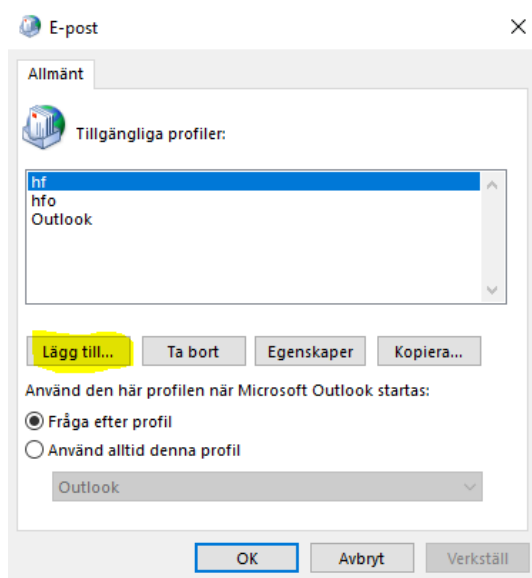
E-post
×
Allmänt
Tillgängliga profiler:
hf
hfo
Outlook
Lägg till...
Ta bort
Egenskaper
Kopiera...
Använd den här profilen när Microsoft Outlook startas:
Fråga efter profil
Använd alltid denna profil
Outlook
OK
Avbryt
Verkställ